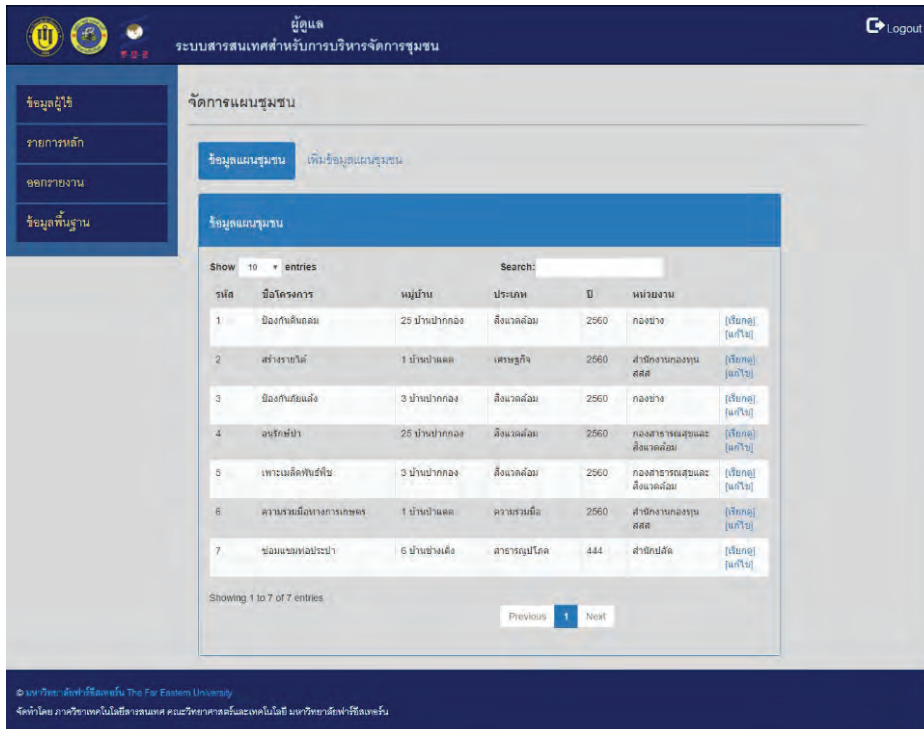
ผู้ดูแล
ระบบสารสนเทศสำหรับการบริหารจัดการชุมชน

Logout

ข้อมูลผู้ใช้
รายการหลัก
ออกรายงาน
ข้อมูลพื้นฐาน

จัดการแผนชุมชน

ข้อมูลแผนชุมชน
เพิ่มข้อมูลแผนชุมชน

ข้อมูลแผนชุมชน

Show 10 entries
Search:

| รหัส | ชื่อโครงการ | หมู่บ้าน | ประเภท | ปี | หน่วยงาน | |
|---|---|---|---|---|---|---|
| 1 | ป้องกันดินถล่ม | 25 บ้านปากกอง | สิ่งแวดล้อม | 2560 | กองช่าง | [เรียกดู] [แก้ไข] |
| 2 | สร้างรายได้ | 1 บ้านป่าแดด | เศรษฐกิจ | 2560 | สำนักงานกองทุน สสส | [เรียกดู] [แก้ไข] |
| 3 | ป้องกันภัยแล้ง | 3 บ้านปากกอง | สิ่งแวดล้อม | 2560 | กองช่าง | [เรียกดู] [แก้ไข] |
| 4 | อนุรักษ์ป่า | 25 บ้านปากกอง | สิ่งแวดล้อม | 2560 | กองสาธารณสุขและสิ่งแวดล้อม | [เรียกดู] [แก้ไข] |
| 5 | เพาะเมล็ดพันธ์พืช | 3 บ้านปากกอง | สิ่งแวดล้อม | 2560 | กองสาธารณสุขและสิ่งแวดล้อม | [เรียกดู] [แก้ไข] |
| 6 | ความร่วมมือทางการเกษตร | 1 บ้านป่าแดด | ความร่วมมือ | 2560 | สำนักงานกองทุน สสส | [เรียกดู] [แก้ไข] |
| 7 | ซ่อมแซมท่อประปา | 6 บ้านช่างเคิ่ง | สาธารณูปโภค | 444 | สำนักปลัด | [เรียกดู] [แก้ไข] |

Showing 1 to 7 of 7 entries

Previous 1 Next

© มหาวิทยาลัยฟาร์อีสเทอร์น The Far Eastern University
จัดทำโดย ภาควิชาเทคโนโลยีสารสนเทศ คณะวิทยาศาสตร์และเทคโนโลยี มหาวิทยาลัยฟาร์อีสเทอร์น